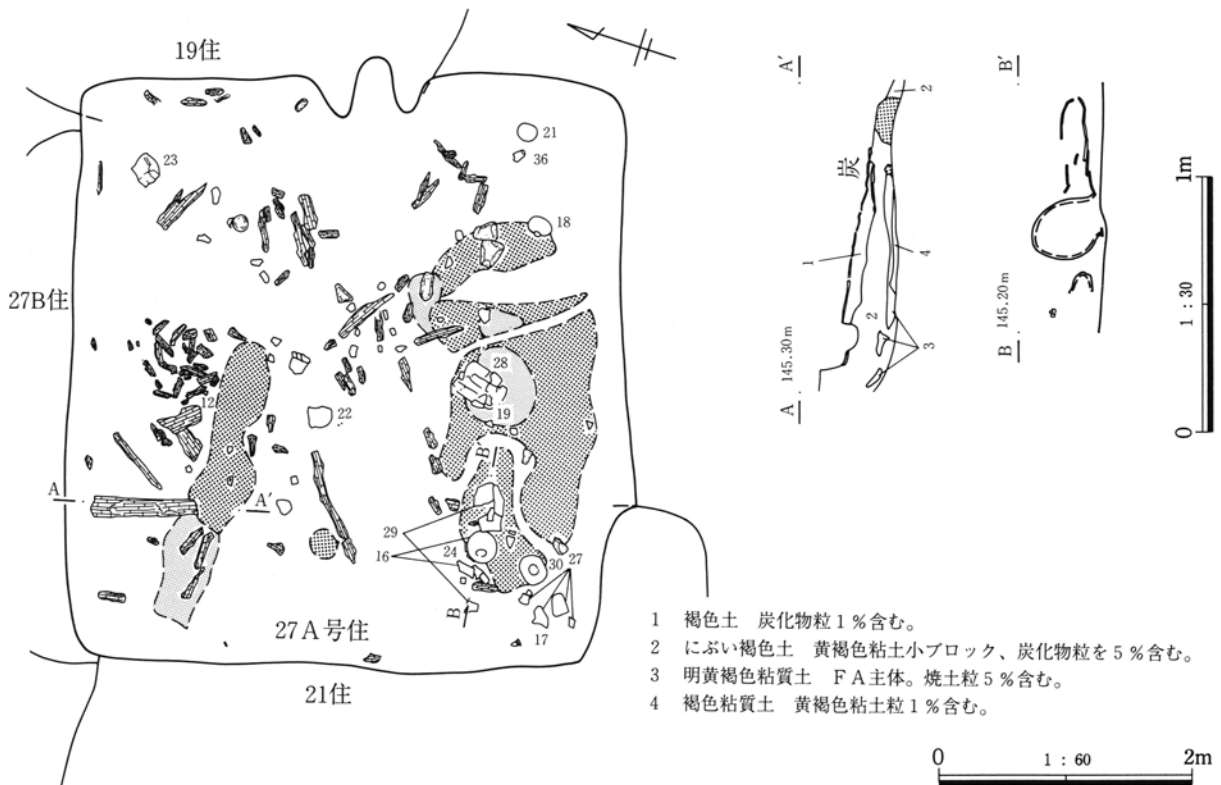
19住

21
36
23
18
27B住
28
12
19
22
B
A
A′
29
16
24
30
27
B′
17
27A号住
21住

A′
2
炭
1
4
2
3
A 145.30m

B′
B 145.20m

1m
1 : 30
0

1 褐色土 炭化物粒1%含む。
2 にぶい褐色土 黄褐色粘土小ブロック、炭化物粒を5%含む。
3 明黄褐色粘質土 FA主体。焼土粒5%含む。
4 褐色粘質土 黄褐色粘土粒1%含む。

0 1 : 60 2m